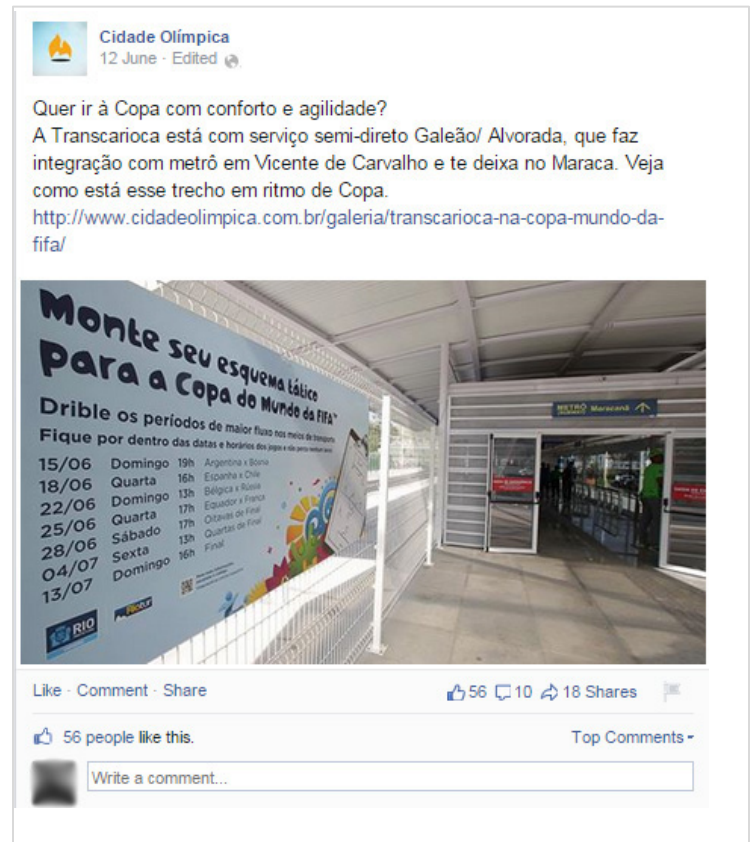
Cidade Olímpica
12 June · Edited

Quer ir à Copa com conforto e agilidade?
A Transcarioca está com serviço semi-direto Galeão/ Alvorada, que faz integração com metrô em Vicente de Carvalho e te deixa no Maraca. Veja como está esse trecho em ritmo de Copa.
http://www.cidadeolimpica.com.br/galeria/transcarioca-na-copa-mundo-da-fifa/

Monte seu esquema tático
Para a Copa do Mundo da FIFA™
Drible os períodos de maior fluxo nos meios de transporte
Fique por dentro das datas e horários dos jogos e não perca nenhum lance

| | | | |
|---|---|---|---|
| 15/06 | Domingo | 19h | Argentina x Bósnia |
| 18/06 | Quarta | 16h | Espanha x Chile |
| 22/06 | Domingo | 13h | Bélgica x Rússia |
| 25/06 | Quarta | 17h | Equador x França |
| 28/06 | Sábado | 17h | Oitavas de Final |
| 04/07 | Sexta | 13h | Quartas de Final |
| 13/07 | Domingo | 16h | Final |

RIO
Rio 2016

METRÔ Maracanã

Like · Comment · Share
56 10 18 Shares
56 people like this.
Top Comments
Write a comment...